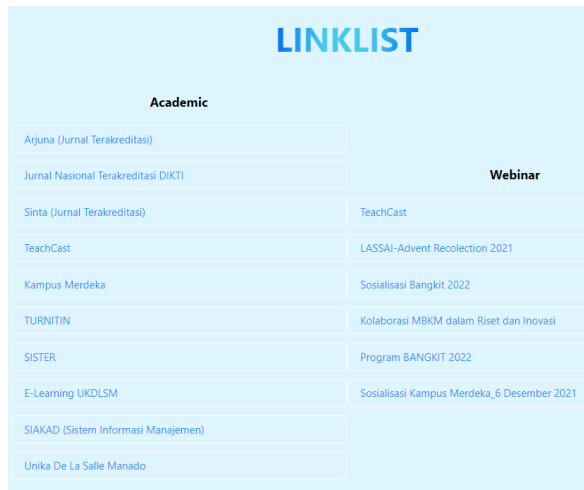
LINKLIST

Academic

Arjuna (Jurnal Terakreditasi)

Jurnal Nasional Terakreditasi DIKTI

Sinta (Jurnal Terakreditasi)

TeachCast

Kampus Merdeka

TURNITIN

SISTER

E-Learning UKDLSM

SIAKAD (Sistem Informasi Manajemen)

Unika De La Salle Manado

Webinar

TeachCast

LASSAI-Advent Recolection 2021

Sosialisasi Bangkit 2022

Kolaborasi MBKM dalam Riset dan Inovasi

Program BANGKIT 2022

Sosialisasi Kampus Merdeka_6 Desember 2021